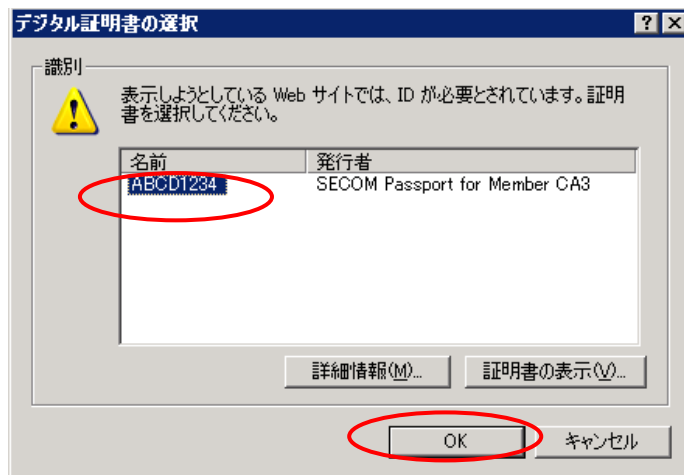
デジタル証明書の選択

?

識別

表示しようとしている Web サイトでは、ID が必要とされています。証明書を選択してください。

| 名前 | 発行者 |
|---|---|
| ABCD1234 | SECOM Passport for Member CA3 |

詳細情報(M)...

証明書の表示(V)...

OK

キャンセル